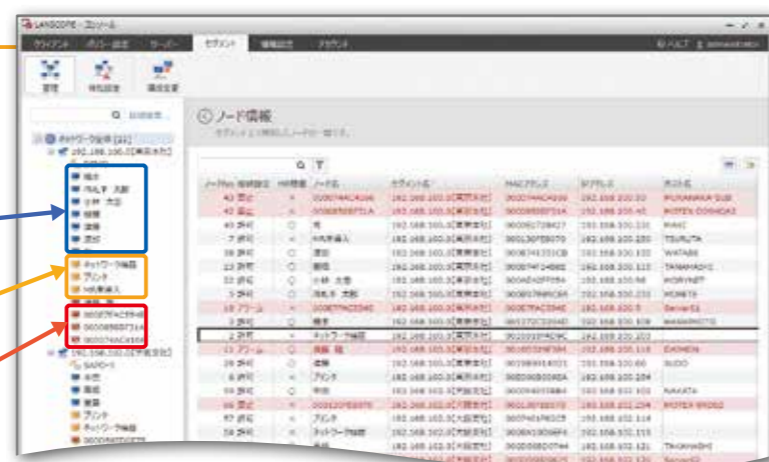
LANSCOPE - コンソール

クライアント　ポリシー設定　サーバー　セグメント　環境設定　アカウント

ヘルプ

管理　検知設定　環境変更

ノード情報

セグメント上に検知したノード一覧です。

ネットワーク全体 [22]

192.168.100.0[東京本社]

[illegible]

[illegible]

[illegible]

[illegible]

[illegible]

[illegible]

ネットワーク機器

プリンタ

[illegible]

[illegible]

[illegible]

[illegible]

192.168.102.0[大阪支社]

SAPPORO

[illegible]

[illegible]

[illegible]

プリンタ

ネットワーク機器

| ノードNo. | 接続設定 | HW管理 | ノード名 | セグメント名 | MACアドレス | IPアドレス | ホスト名 |
|---|---|---|---|---|---|---|---|
| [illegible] | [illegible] | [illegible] | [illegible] | 192.168.100.0[東京本社] | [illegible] | 192.168.100.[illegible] | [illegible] |